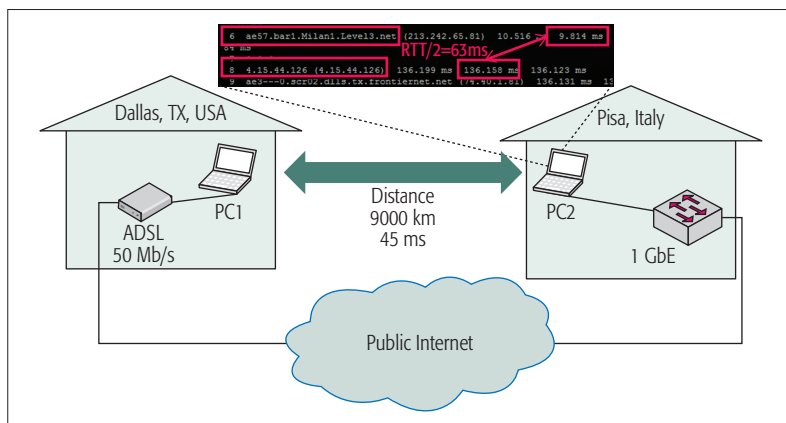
6 ae57.bar1.Milan1.Level3.net (213.242.65.81) 10.516 9.814 ms
84 ms
RTT/2=63ms
8 4.15.44.126 (4.15.44.126) 136.199 ms 136.158 ms 136.123 ms
9 ae3---0.scr02.dlls.tx.frontiernet.net (74.40.1.81) 136.131 ms 1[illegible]

Dallas, TX, USA

PC1

ADSL
50 Mb/s

Distance
9000 km
45 ms

Pisa, Italy

PC2

1 GbE

Public Internet